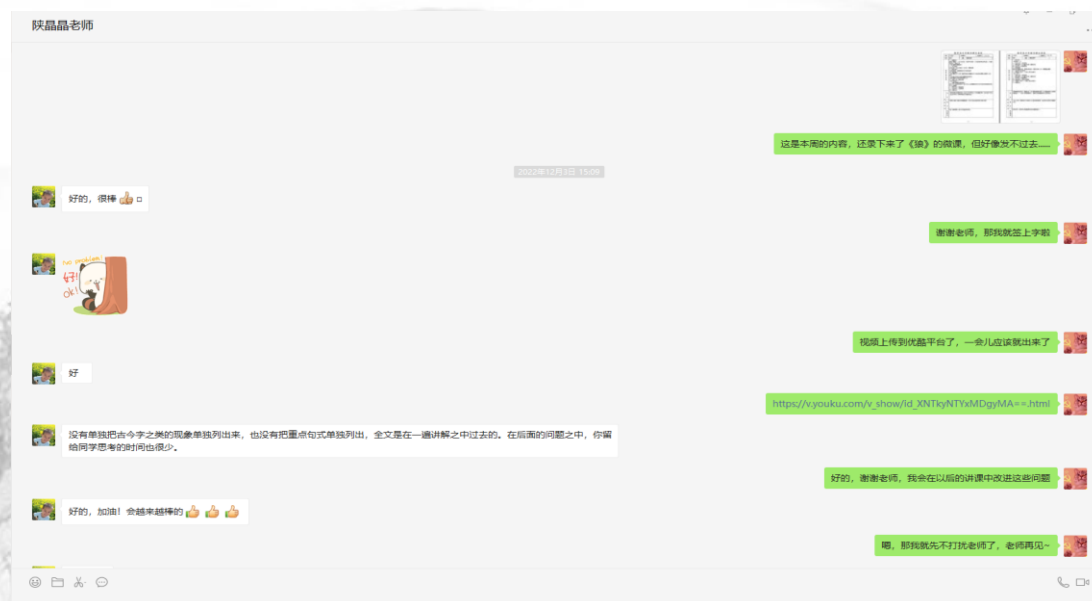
陕晶晶老师

这是本周的内容，还录下来了《狼》的微课，但好像发不过去......

2022年12月3日 15:09

好的，很棒

谢谢老师，那我就签上字啦

好
ok

视频上传到优酷平台了，一会儿应该就出来了

好

https://v.youku.com/v_show/id_XNTkyNTYxMDgyMA==.html

没有单独把古今字之类的现象单独列出来，也没有把重点句式单独列出，全文是在一遍讲解之中过去的。在后面的问题之中，你留给同学思考的时间也很少。

好的，谢谢老师，我会在以后的讲课中改进这些问题

好的，加油！会越来越棒的

嗯，那我就先不打扰老师了，老师再见~